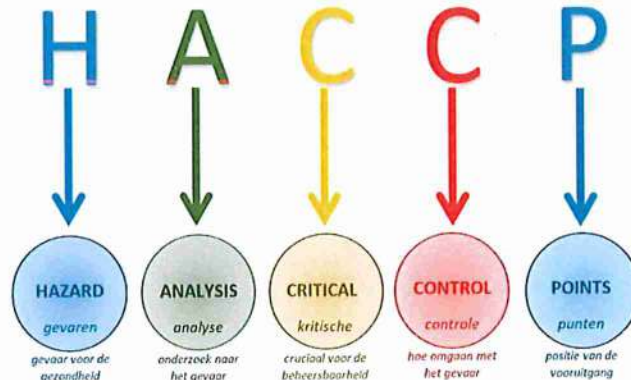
H A C C P

HAZARD
gevaren
gevaar voor de gezondheid

ANALYSIS
analyse
onderzoek naar het gevaar

CRITICAL
kritische
cruciaal voor de beheersbaarheid

CONTROL
controle
hoe omgaan met het gevaar

POINTS
punten
positie van de vooruitgang